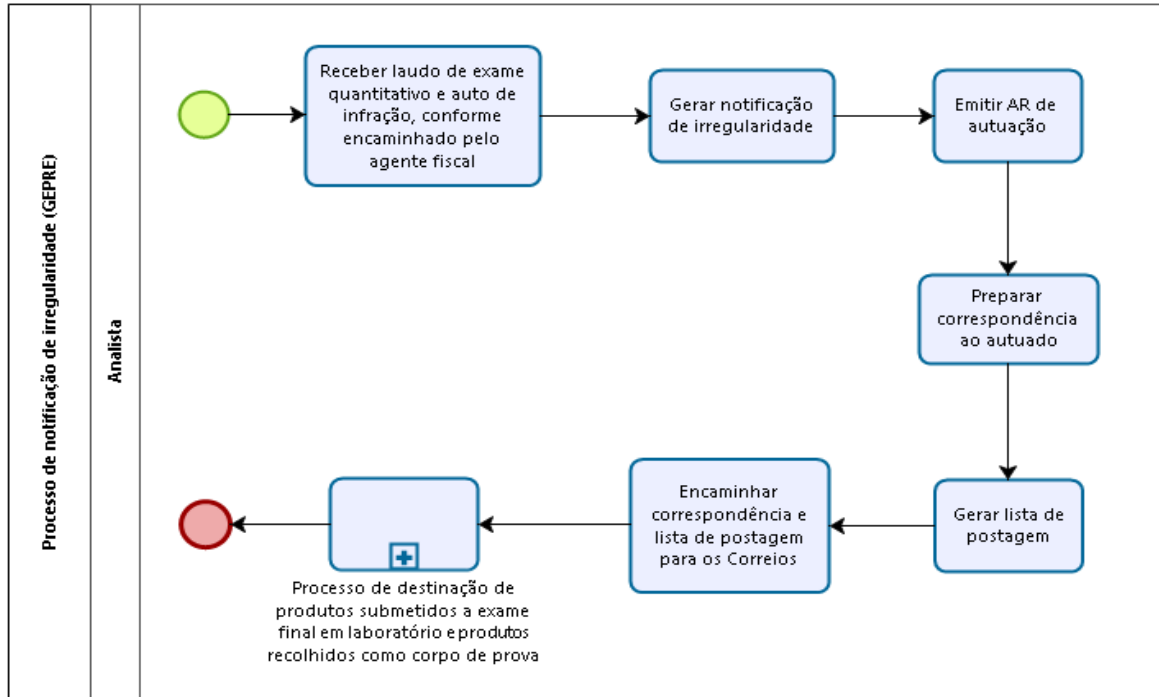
Processo de notificação de irregularidade (GEPRE)

Analista

Receber laudo de exame quantitativo e auto de infração, conforme encaminhado pelo agente fiscal

Gerar notificação de irregularidade

Emitir AR de autuação

Preparar correspondência ao autuado

Gerar lista de postagem

Encaminhar correspondência e lista de postagem para os Correios

Processo de destinação de produtos submetidos a exame final em laboratório eprodutos recolhidos como corpo de prova